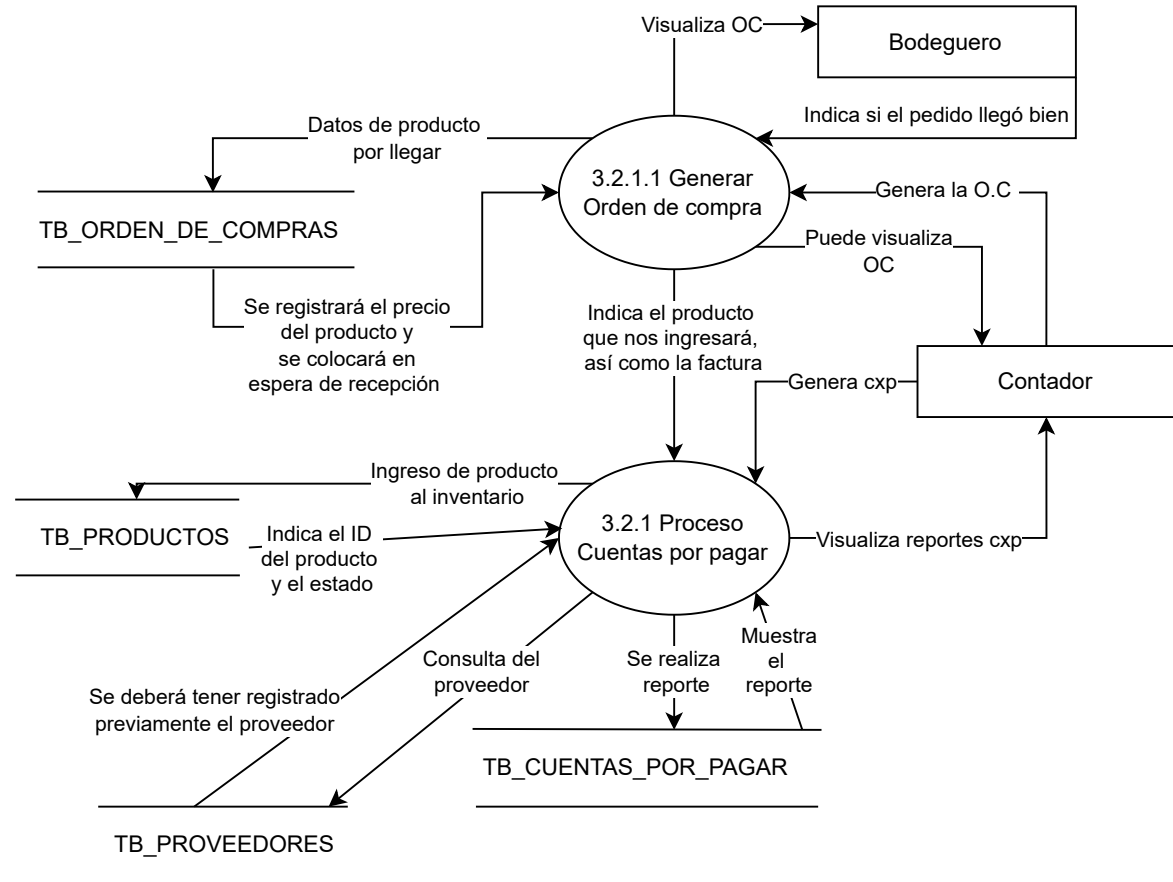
Visualiza OC

Bodeguero

Indica si el pedido llegó bien

Datos de producto por llegar

3.2.1.1 Generar Orden de compra

Genera la O.C

TB_ORDEN_DE_COMPRAS

Puede visualiza OC

Se registrará el precio del producto y se colocará en espera de recepción

Indica el producto que nos ingresará, así como la factura

Genera cxp

Contador

Ingreso de producto al inventario

TB_PRODUCTOS

Indica el ID del producto y el estado

3.2.1 Proceso Cuentas por pagar

Visualiza reportes cxp

Consulta del proveedor

Se realiza reporte

Muestra el reporte

Se deberá tener registrado previamente el proveedor

TB_CUENTAS_POR_PAGAR

TB_PROVEEDORES